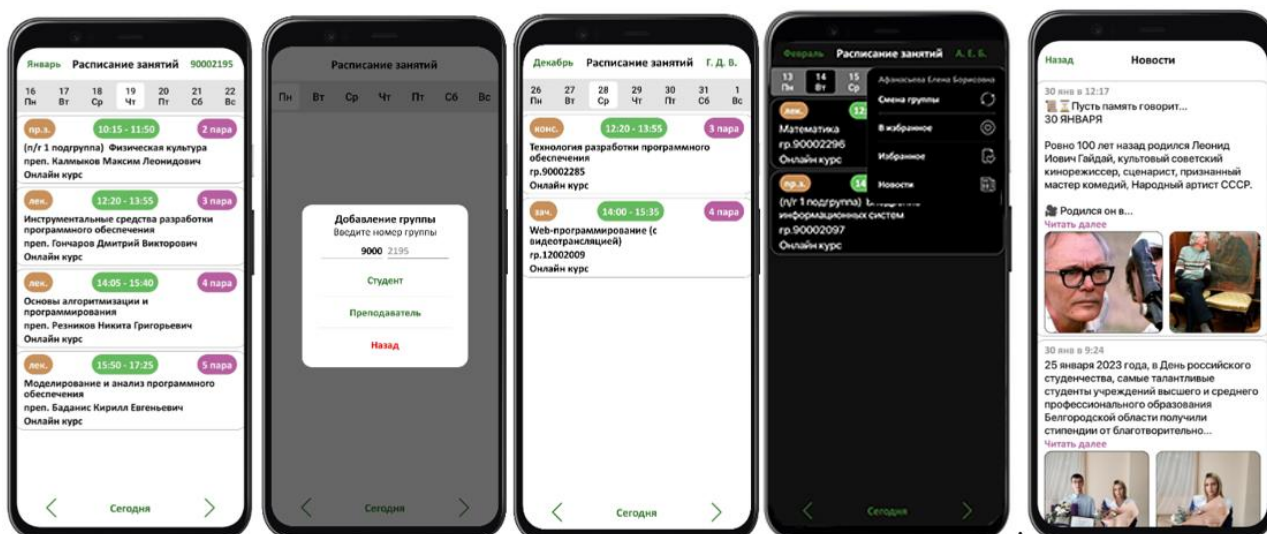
Январь Расписание занятий 90002195

16 Пн 17 Вт 18 Ср 19 Чт 20 Пт 21 Сб 22 Вс

пр.з. 10:15 - 11:50 2 пара
(п/г 1 подгруппа) Физическая культура
преп. Калмыков Максим Леонидович
Онлайн курс

лек. 12:20 - 13:55 3 пара
Инструментальные средства разработки программного обеспечения
преп. Гончаров Дмитрий Викторович
Онлайн курс

лек. 14:05 - 15:40 4 пара
Основы алгоритмизации и программирования
преп. Резников Никита Григорьевич
Онлайн курс

лек. 15:50 - 17:25 5 пара
Моделирование и анализ программного обеспечения
преп. Баданис Кирилл Евгеньевич
Онлайн курс

Сегодня

Расписание занятий

Пн Вт Ср Чт Пт Сб Вс

Добавление группы
Введите номер группы
9000 2195
Студент
Преподаватель
Назад

Сегодня

Декабрь Расписание занятий Г. Д. В.

26 Пн 27 Вт 28 Ср 29 Чт 30 Пт 31 Сб 1 Вс

конс. 12:20 - 13:55 3 пара
Технология разработки программного обеспечения
гр.90002285
Онлайн курс

зач. 14:00 - 15:35 4 пара
Web-программирование (с видеотрансляцией)
гр.12002009
Онлайн курс

Сегодня

Февраль Расписание занятий А. Е. Б.

13 Пн 14 Вт 15 Ср

Афанасьева Елена Борисовна
Смена группы
В избранное
Избранное
Новости

лек. 12
Математика
гр.90002296
Онлайн курс

пр.з. 14
(п/г 1 подгруппа) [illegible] информационных систем
гр.90002097
Онлайн курс

Сегодня

Назад Новости

30 янв в 12:17
Пусть память говорит…
30 ЯНВАРЯ

Ровно 100 лет назад родился Леонид Иович Гайдай, культовый советский кинорежиссер, сценарист, признанный мастер комедий, Народный артист СССР.

Родился он в…
Читать далее

30 янв в 9:24
25 января 2023 года, в День российского студенчества, самые талантливые студенты учреждений высшего и среднего профессионального образования Белгородской области получили стипендии от благотворительно…
Читать далее